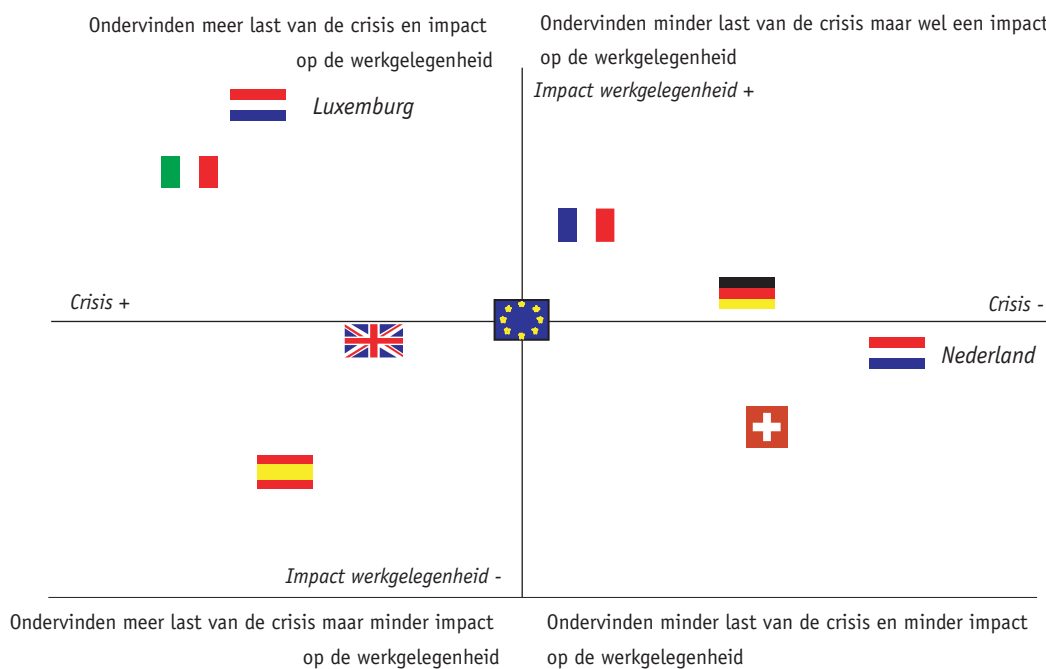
Ondervinden meer last van de crisis en impact op de werkgelegenheid

Ondervinden minder last van de crisis maar wel een impact op de werkgelegenheid

Impact werkgelegenheid +

Luxemburg

Crisis +

Crisis -

Nederland

Impact werkgelegenheid -

Ondervinden meer last van de crisis maar minder impact op de werkgelegenheid

Ondervinden minder last van de crisis en minder impact op de werkgelegenheid